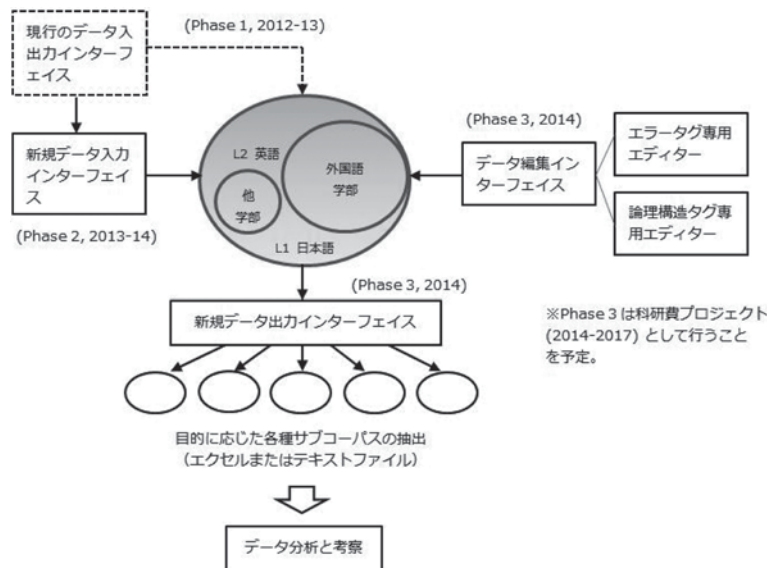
現行のデータ入出力インターフェイス

(Phase 1, 2012-13)

新規データ入力インターフェイス

(Phase 2, 2013-14)

L2 英語

他学部

外国語学部

L1 日本語

(Phase 3, 2014)

データ編集インターフェイス

エラータグ専用エディター

論理構造タグ専用エディター

(Phase 3, 2014)

新規データ出力インターフェイス

※Phase 3 は科研費プロジェクト (2014-2017) として行うことを予定。

目的に応じた各種サブコーパスの抽出
（エクセルまたはテキストファイル）

データ分析と考察